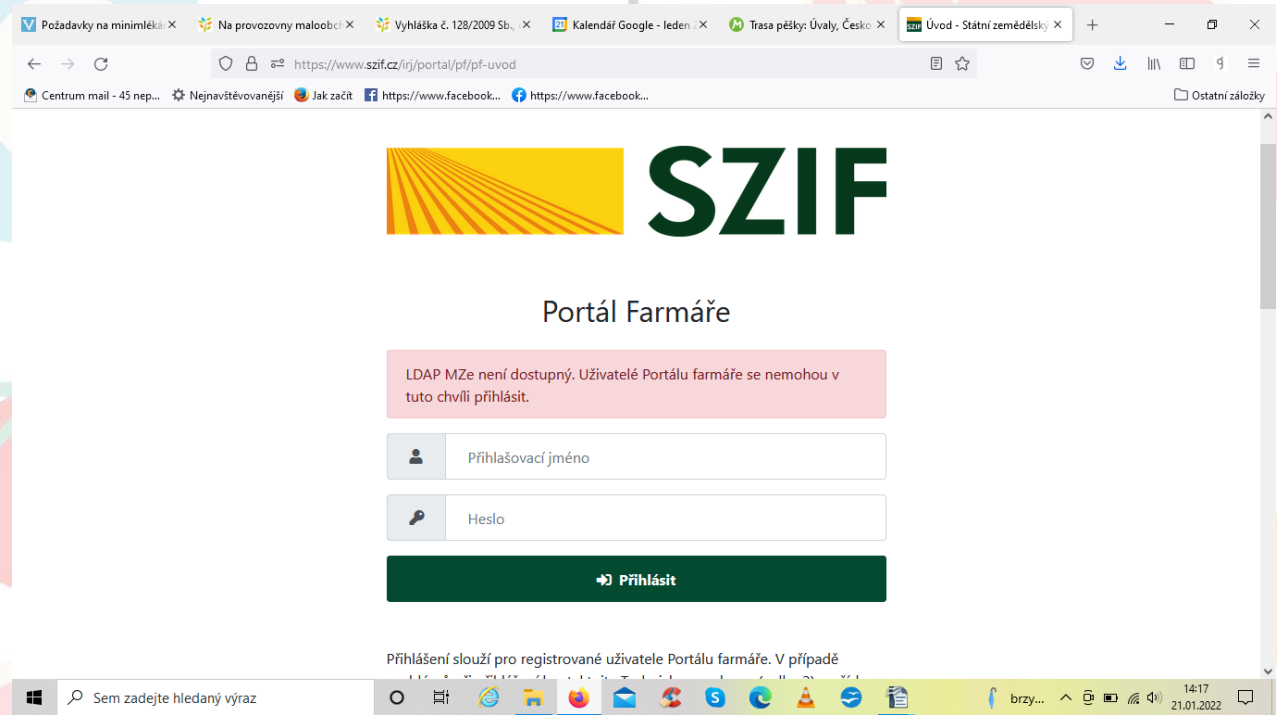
Požadavky na minimlék ×
Na provozovny maloobch ×
Vyhláška č. 128/2009 Sb. ×
Kalendář Google - leden ×
Trasa pěšky: Úvaly, Česko ×
Úvod - Státní zemědělský ×

https://www.szif.cz/irj/portal/pf/pf-uvod

Centrum mail - 45 nep...
Nejnavštěvovanější
Jak začít
https://www.facebook...
https://www.facebook...
Ostatní záložky

SZIF

Portál Farmáře

LDAP MZe není dostupný. Uživatelé Portálu farmáře se nemohou v tuto chvíli přihlásit.

Přihlašovací jméno

Heslo

Přihlásit

Přihlášení slouží pro registrované uživatele Portálu farmáře. V případě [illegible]

Sem zadejte hledaný výraz
brzy...
14:17
21.01.2022